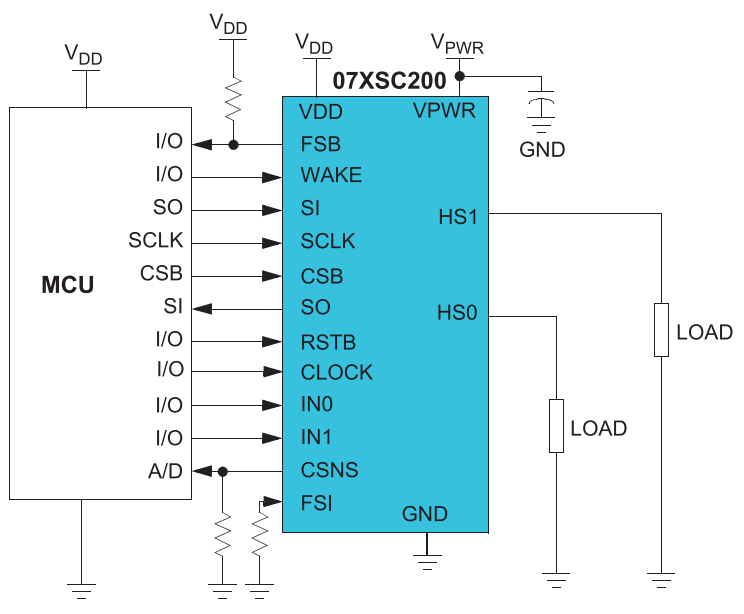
$V_{DD}$

$V_{DD}$

$V_{DD}$

$V_{PWR}$

07XSC200

VDD

VPWR

GND

MCU

I/O

I/O

SO

SCLK

CSB

SI

I/O

I/O

I/O

I/O

A/D

FSB

WAKE

SI

SCLK

CSB

SO

RSTB

CLOCK

IN0

IN1

CSNS

FSI

HS1

HS0

LOAD

LOAD

GND